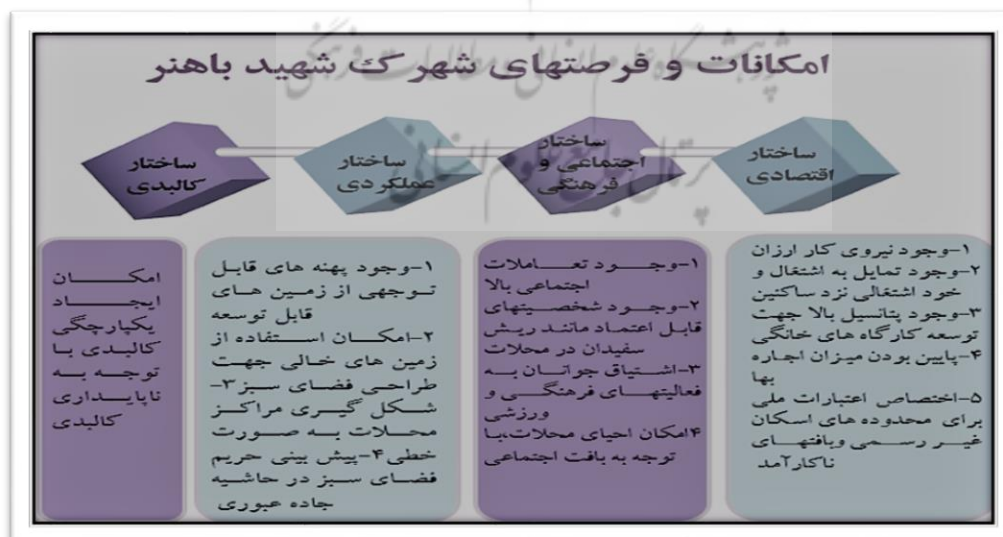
امکانات و فرصتهای شهرک شهید باهنر

ساختار اقتصادی

ساختار اجتماعی و فرهنگی

ساختار عملکردی

ساختار کالبدی

۱–وجود نیروی کار ارزان
۲–وجود تمایل به اشتغال و خود اشتغالی نزد ساکنین
۳–وجود پتانسیل بالا جهت توسعه کارگاه های خانگی
۴–پایین بودن میزان اجاره بها
۵–اختصاص اعتبارات ملی برای محدوده های اسکان غیر رسمی وبافتهای ناکارآمد

۱–وجود تعاملات اجتماعی بالا
۲–وجود شخصیتهای قابل اعتماد مانند ریش سفیدان در محلات
۳–اشتیاق جوانان به فعالیتهای فرهنگی و ورزشی
۴امکان احیای محلات،با توجه به بافت اجتماعی

۱–وجود پهنه های قابل توجهی از زمین های قابل توسعه
۲–امکان استفاده از زمین های خالی جهت طراحی فضای سبز۳–شکل گیری مراکز محلات به صورت خطی۴–پیش بینی حریم فضای سبز در حاشیه جاده عبوری

امکان ایجاد یکپارچگی کالبدی با توجه به ناپایداری کالبدی